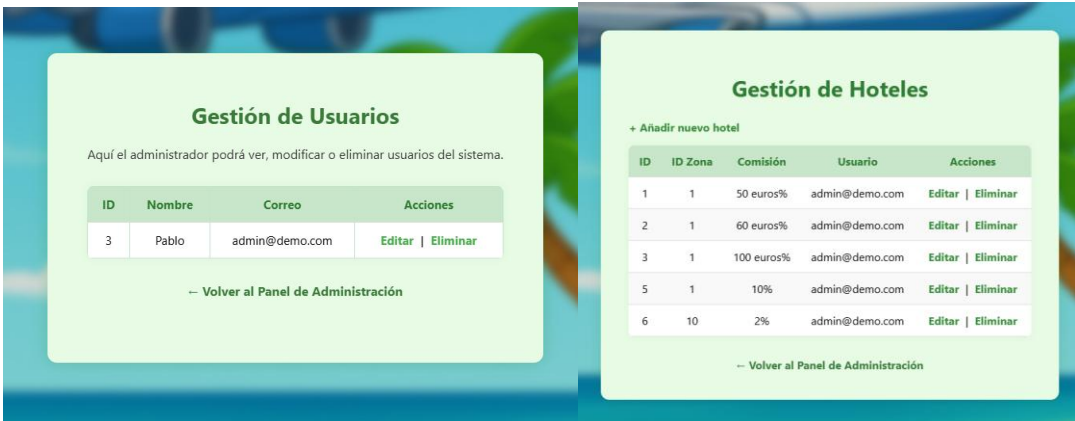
Gestión de Usuarios

Aquí el administrador podrá ver, modificar o eliminar usuarios del sistema.

| ID | Nombre | Correo | Acciones |
|---|---|---|---|
| 3 | Pablo | admin@demo.com | Editar \| Eliminar |

← Volver al Panel de Administración

Gestión de Hoteles

+ Añadir nuevo hotel

| ID | ID Zona | Comisión | Usuario | Acciones |
|---|---|---|---|---|
| 1 | 1 | 50 euros% | admin@demo.com | Editar \| Eliminar |
| 2 | 1 | 60 euros% | admin@demo.com | Editar \| Eliminar |
| 3 | 1 | 100 euros% | admin@demo.com | Editar \| Eliminar |
| 5 | 1 | 10% | admin@demo.com | Editar \| Eliminar |
| 6 | 10 | 2% | admin@demo.com | Editar \| Eliminar |

← Volver al Panel de Administración